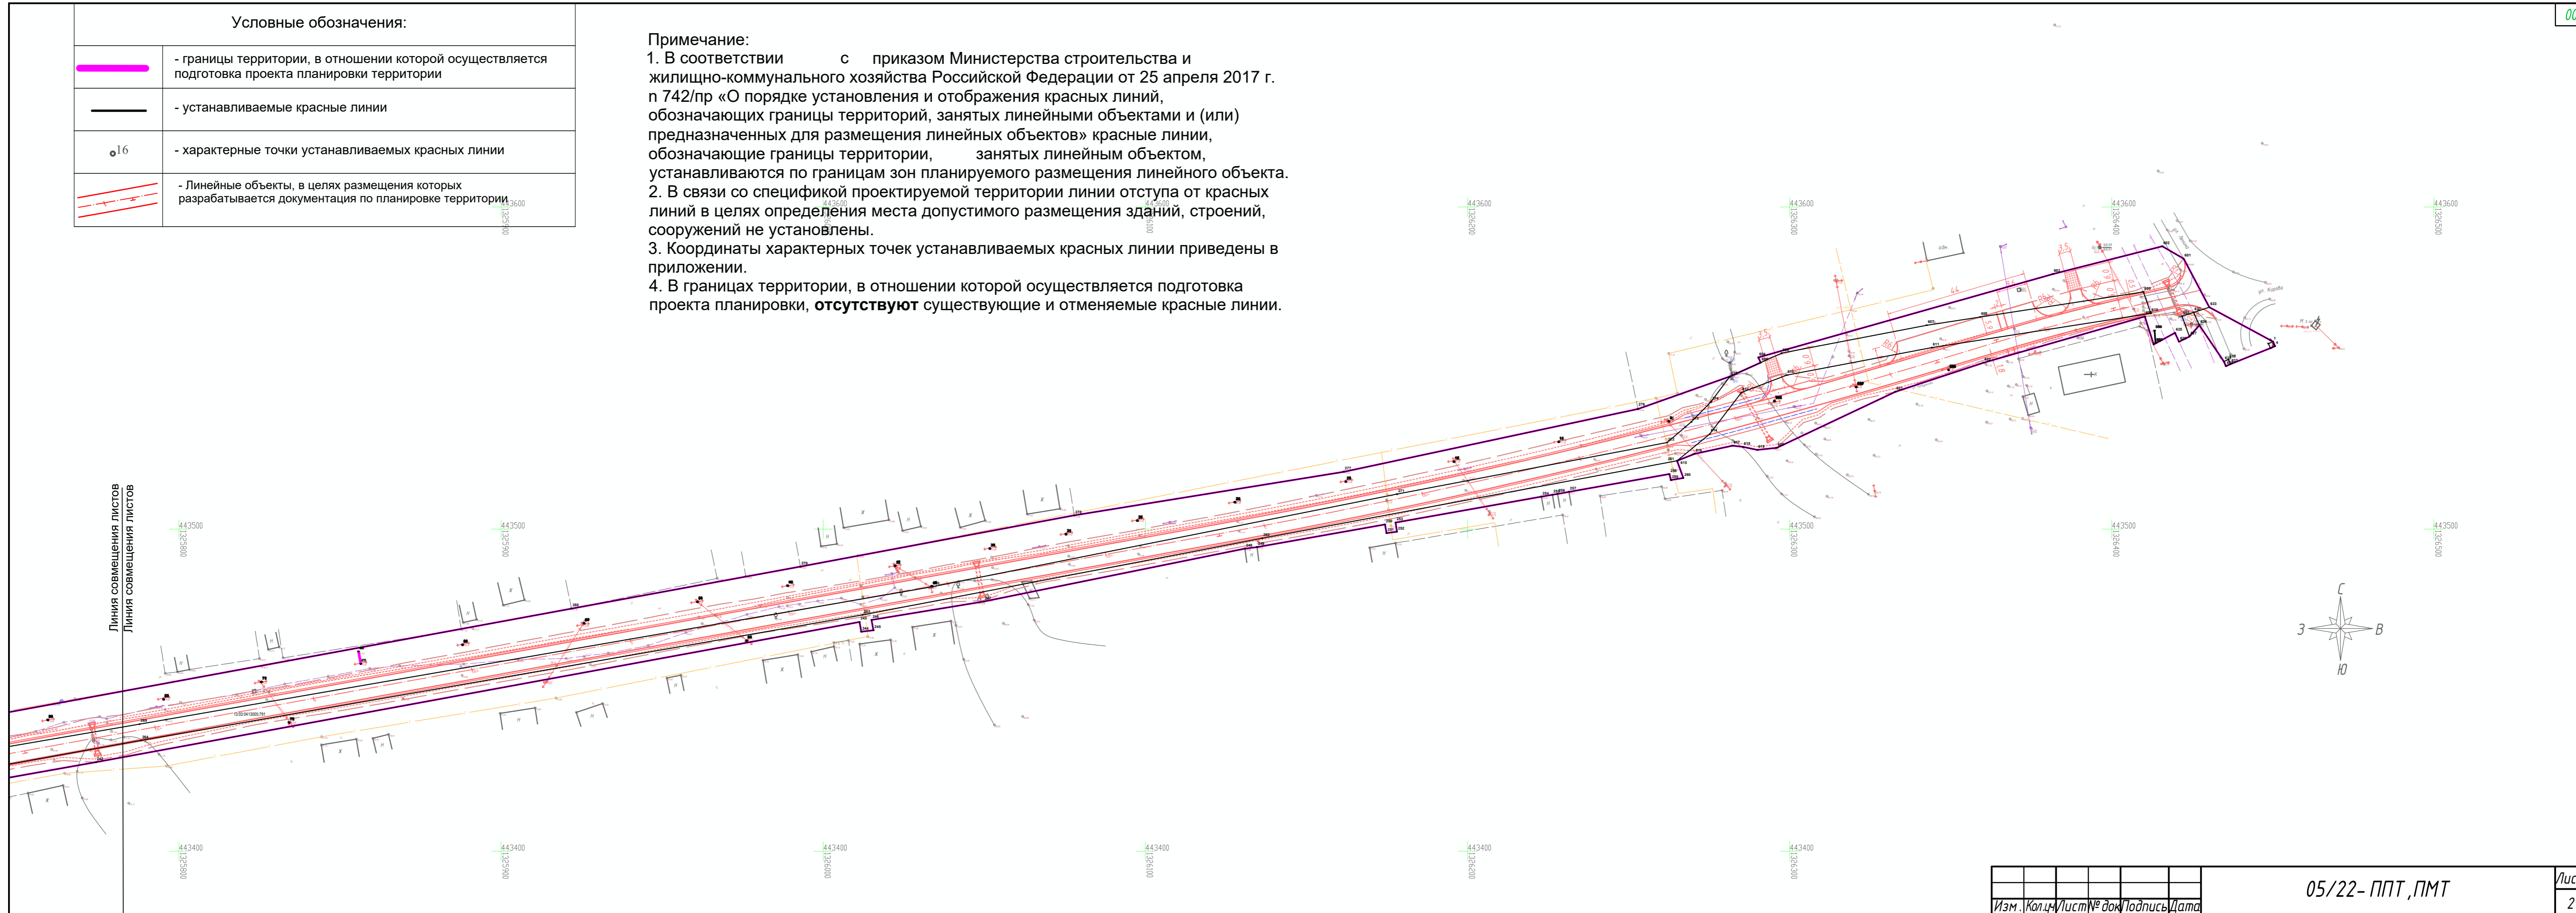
Условные обозначения:

| | |
|---|---|
| | - границы территории, в отношении которой осуществляется подготовка проекта планировки территории |
| | - устанавливаемые красные линии |
| 16 | - характерные точки устанавливаемых красных линии |
| | - Линейные объекты, в целях размещения которых разрабатывается документация по планировке территории |

Примечание:
1. В соответствии с приказом Министерства строительства и жилищно-коммунального хозяйства Российской Федерации от 25 апреля 2017 г. n 742/пр «О порядке установления и отображения красных линий, обозначающих границы территорий, занятых линейными объектами и (или) предназначенных для размещения линейных объектов» красные линии, обозначающие границы территории, занятых линейным объектом, устанавливаются по границам зон планируемого размещения линейного объекта.
2. В связи со спецификой проектируемой территории линии отступа от красных линий в целях определения места допустимого размещения зданий, строений, сооружений не установлены.
3. Координаты характерных точек устанавливаемых красных линии приведены в приложении.
4. В границах территории, в отношении которой осуществляется подготовка проекта планировки, **отсутствуют** существующие и отменяемые красные линии.

Линия совмещения листов
Линия совмещения листов

443600
443500
443400

С
З
В
Ю

| Изм. | Кол.уч | Лист | № док | Подпись | Дата |
|---|---|---|---|---|---|

05/22-ППТ,ПМТ
Лис
2